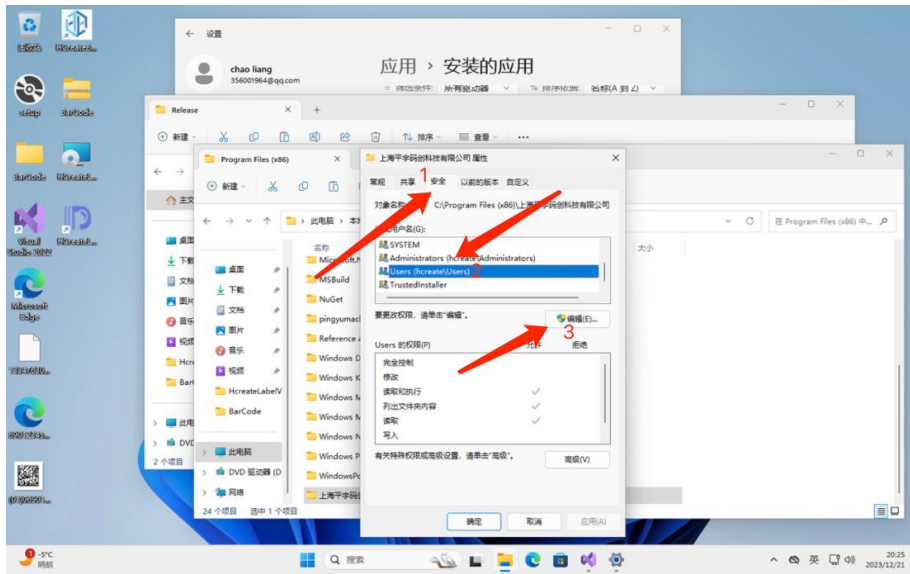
设置

chao liang
356001964@qq.com

应用 › 安装的应用

所有驱动器 排序依据 名称(A 到 Z)

Release

新建 排序 查看 ...

Program Files (x86)

新建

此电脑 › 本

桌面
下载
文档
图片
音乐
视频
HcreateLabelV
BarCode

此电脑
DVD 驱动器 (D
网络

24 个项目 选中 1 个项目

名称
Microsoft.N
MSBuild
NuGet
pingyumac
Reference A
Windows D
Windows K
Windows M
Windows M
Windows N
Windows P
WindowsPo
上海平宇码

在 Program Files (x86) 中...

大小

2 个项目

上海平宇码创科技有限公司 属性

常规 共享 安全 以前的版本 自定义

对象名称: C:\Program Files (x86)\上海平宇码创科技有限公司

组或用户名(G):
SYSTEM
Administrators (hcreate\Administrators)
Users (hcreate\Users)
TrustedInstaller

要更改权限，请单击"编辑"。
编辑(E)...

Users 的权限(P) 允许 拒绝
完全控制
修改
读取和执行
列出文件夹内容
读取
写入

有关特殊权限或高级设置，请单击"高级"。
高级(V)

确定 取消 应用(A)

1
2
3

Visual Studio 2022
Microsoft Edge
setup
BarCode

5°C
晴朗
搜索
英
20:25
2023/12/21